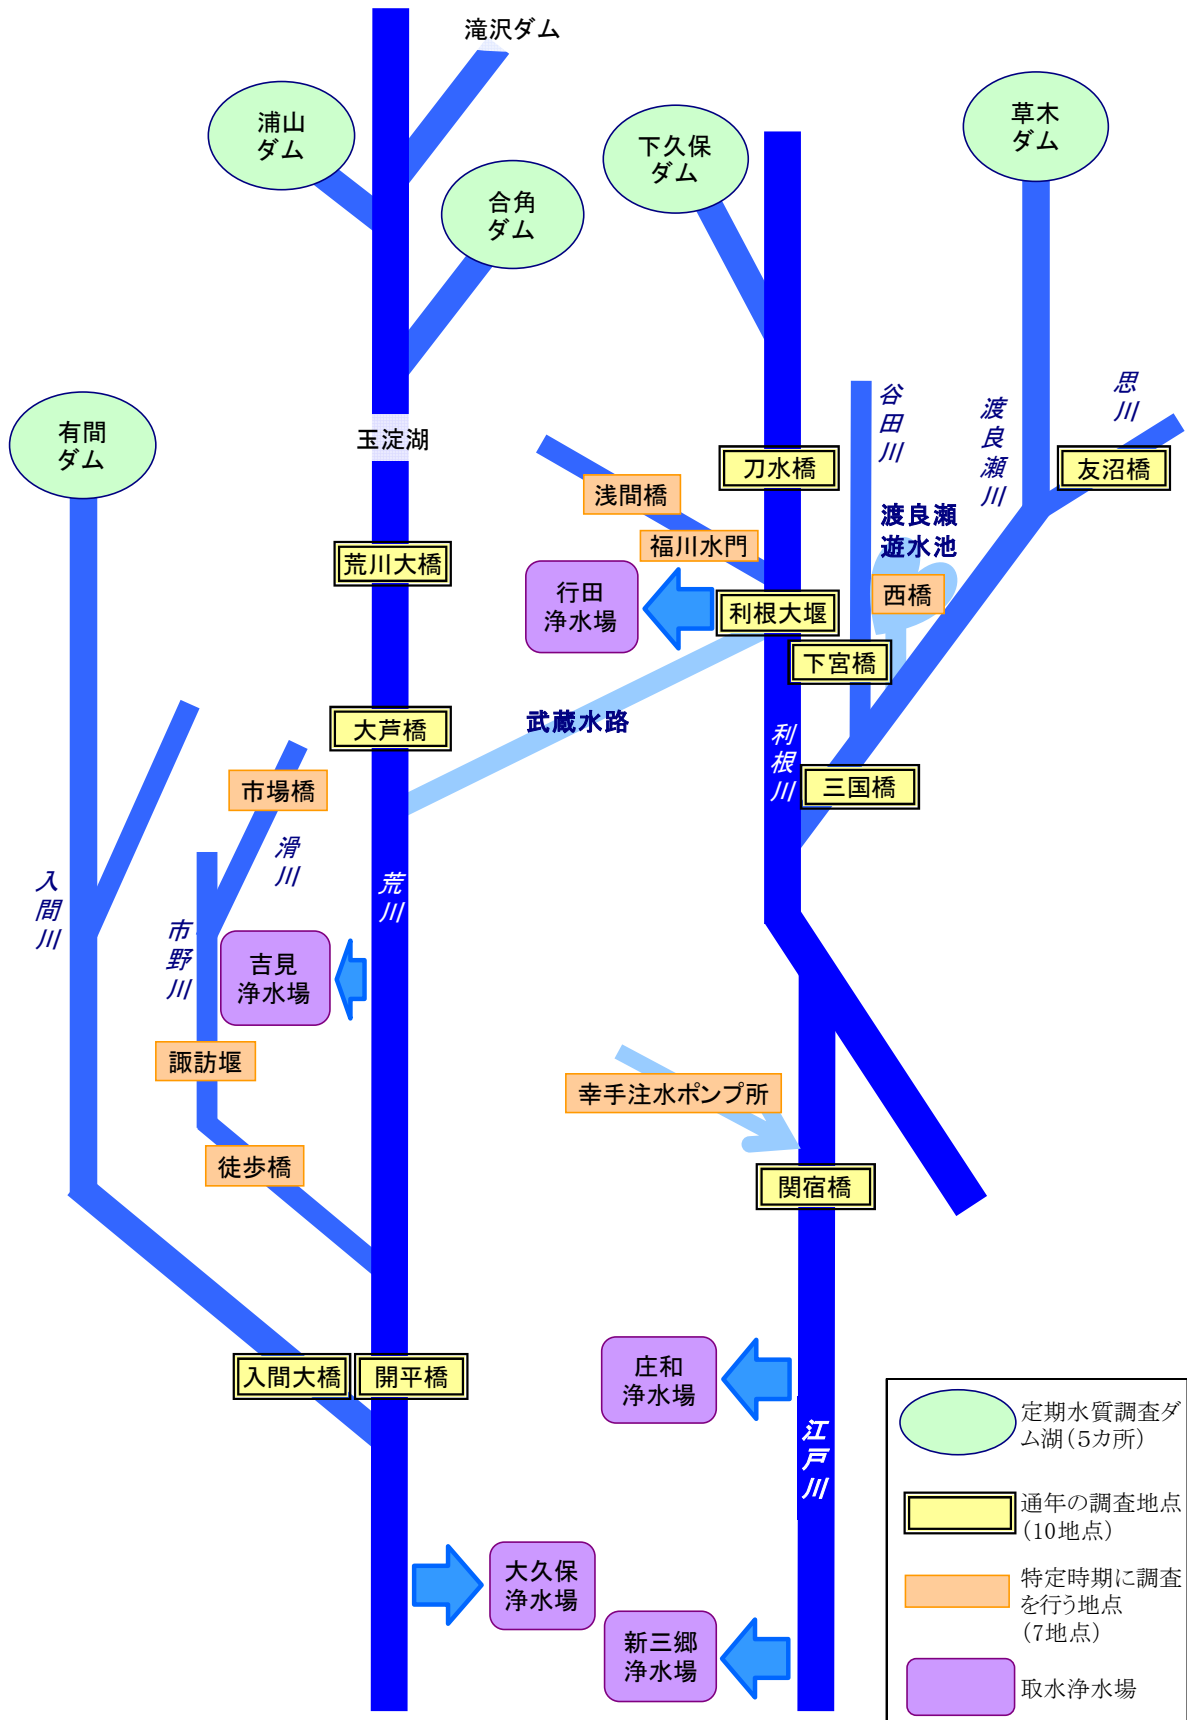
滝沢ダム

浦山ダム

合角ダム

下久保ダム

草木ダム

有間ダム

玉淀湖

谷田川

渡良瀬川

思川

刀水橋

友沼橋

浅間橋

渡良瀬遊水池

福川水門

行田浄水場

利根大堰

西橋

下宮橋

荒川大橋

大芦橋

武蔵水路

市場橋

利根川

三国橋

滑川

入間川

荒川

市野川

吉見浄水場

諏訪堰

幸手注水ポンプ所

徒歩橋

関宿橋

入間大橋

開平橋

庄和浄水場

江戸川

大久保浄水場

新三郷浄水場

定期水質調査ダム湖（5カ所）

通年の調査地点（10地点）

特定時期に調査を行う地点（7地点）

取水浄水場